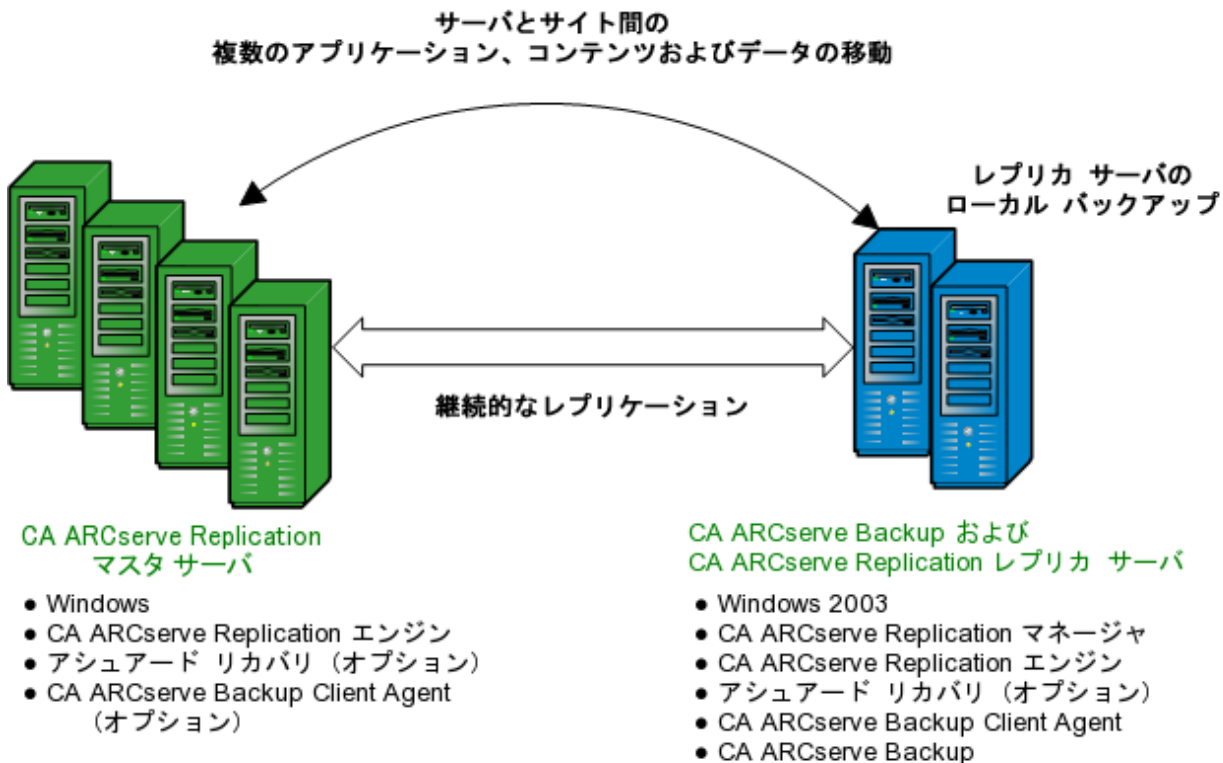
サーバとサイト間の
複数のアプリケーション、コンテンツおよびデータの移動

レプリカ サーバの
ローカル バックアップ

継続的なレプリケーション

CA ARCserve Replication
マスタ サーバ

- Windows
- CA ARCserve Replication エンジン
- アシュアード リカバリ（オプション）
- CA ARCserve Backup Client Agent （オプション）

CA ARCserve Backup および
CA ARCserve Replication レプリカ サーバ

- Windows 2003
- CA ARCserve Replication マネージャ
- CA ARCserve Replication エンジン
- アシュアード リカバリ（オプション）
- CA ARCserve Backup Client Agent
- CA ARCserve Backup